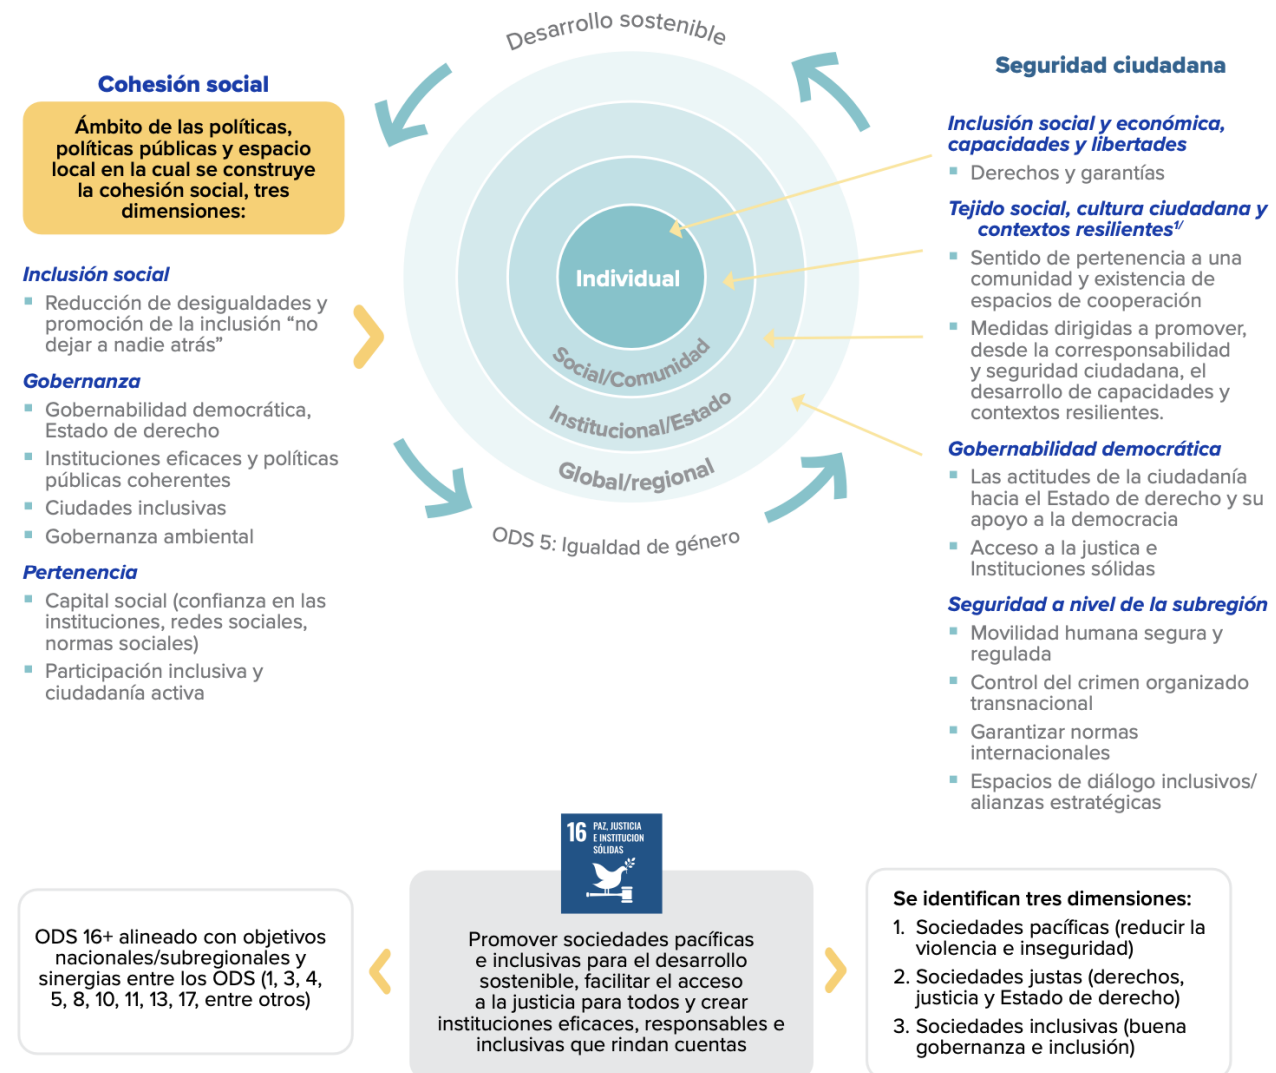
Desarrollo sostenible

Cohesión social

Ámbito de las políticas, políticas públicas y espacio local en la cual se construye la cohesión social, tres dimensiones:

Inclusión social
Reducción de desigualdades y promoción de la inclusión "no dejar a nadie atrás"

Gobernanza
Gobernabilidad democrática, Estado de derecho
Instituciones eficaces y políticas públicas coherentes
Ciudades inclusivas
Gobernanza ambiental

Pertenencia
Capital social (confianza en las instituciones, redes sociales, normas sociales)
Participación inclusiva y ciudadanía activa

Individual
Social/Comunidad
Institucional/Estado
Global/regional

ODS 5: Igualdad de género

Seguridad ciudadana

Inclusión social y económica, capacidades y libertades
Derechos y garantías

Tejido social, cultura ciudadana y contextos resilientes$^{1/}$
Sentido de pertenencia a una comunidad y existencia de espacios de cooperación
Medidas dirigidas a promover, desde la corresponsabilidad y seguridad ciudadana, el desarrollo de capacidades y contextos resilientes.

Gobernabilidad democrática
Las actitudes de la ciudadanía hacia el Estado de derecho y su apoyo a la democracia
Acceso a la justica e Instituciones sólidas

Seguridad a nivel de la subregión
Movilidad humana segura y regulada
Control del crimen organizado transnacional
Garantizar normas internacionales
Espacios de diálogo inclusivos/ alianzas estratégicas

16 PAZ, JUSTICIA E INSTITUCION SÓLIDAS

ODS 16+ alineado con objetivos nacionales/subregionales y sinergias entre los ODS (1, 3, 4, 5, 8, 10, 11, 13, 17, entre otros)

Promover sociedades pacíficas e inclusivas para el desarrollo sostenible, facilitar el acceso a la justicia para todos y crear instituciones eficaces, responsables e inclusivas que rindan cuentas

Se identifican tres dimensiones:
1. Sociedades pacíficas (reducir la violencia e inseguridad)
2. Sociedades justas (derechos, justicia y Estado de derecho)
3. Sociedades inclusivas (buena gobernanza e inclusión)